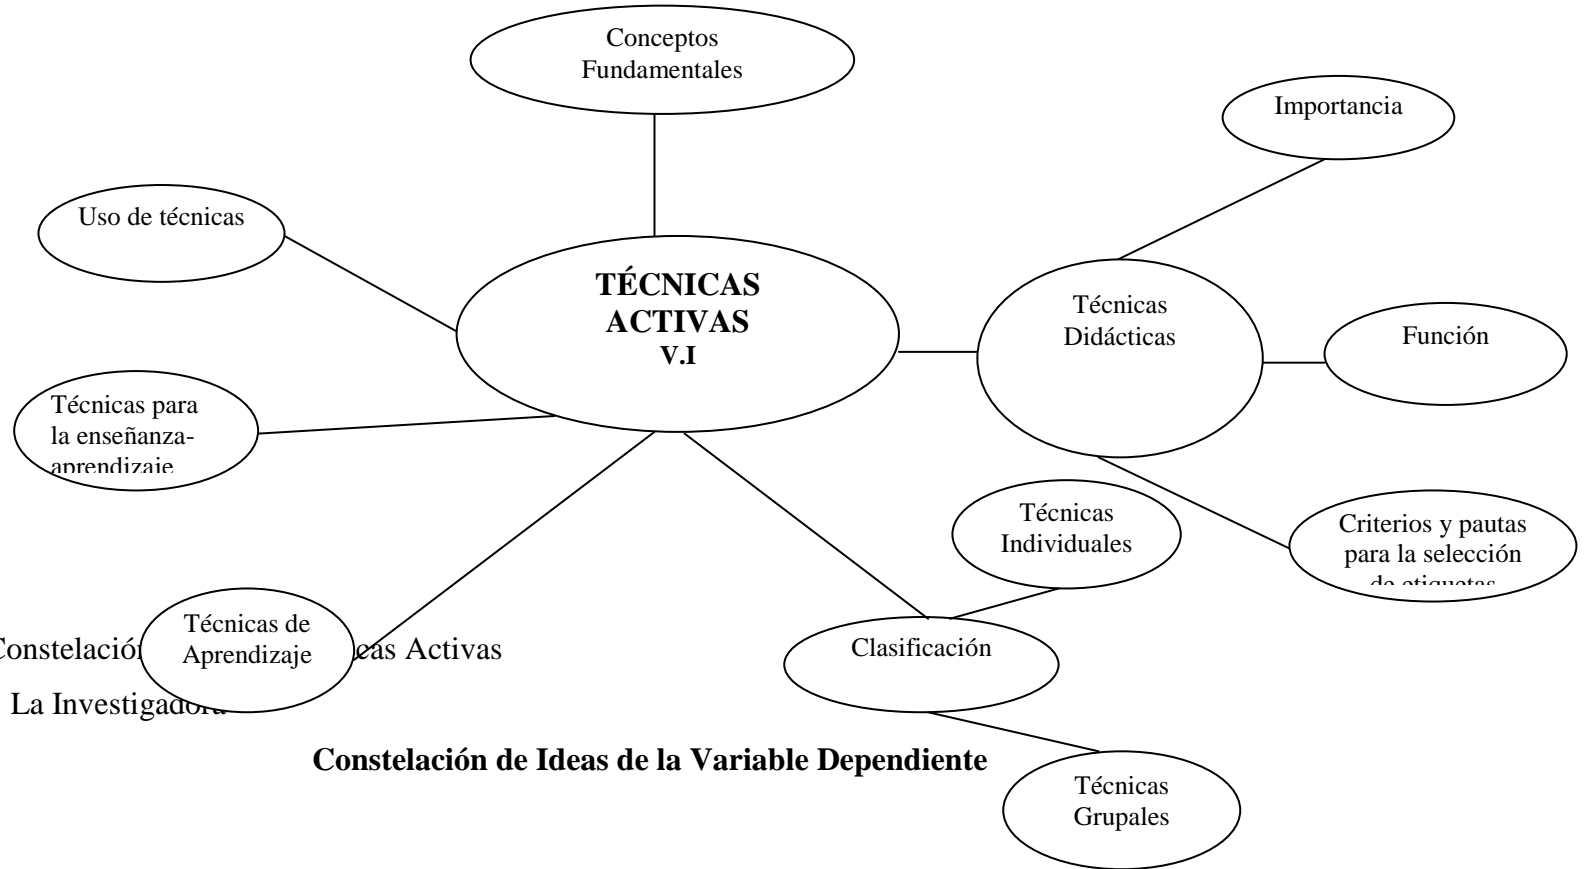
Conceptos Fundamentales

Importancia

Uso de técnicas

TÉCNICAS ACTIVAS V.I

Técnicas Didácticas

Función

Técnicas para la enseñanza-aprendizaje

Técnicas Individuales

Criterios y pautas para la selección de etiquetas

Constelació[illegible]cas Activas

Técnicas de Aprendizaje

Clasificación

La Investigado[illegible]

Constelación de Ideas de la Variable Dependiente

Técnicas Grupales